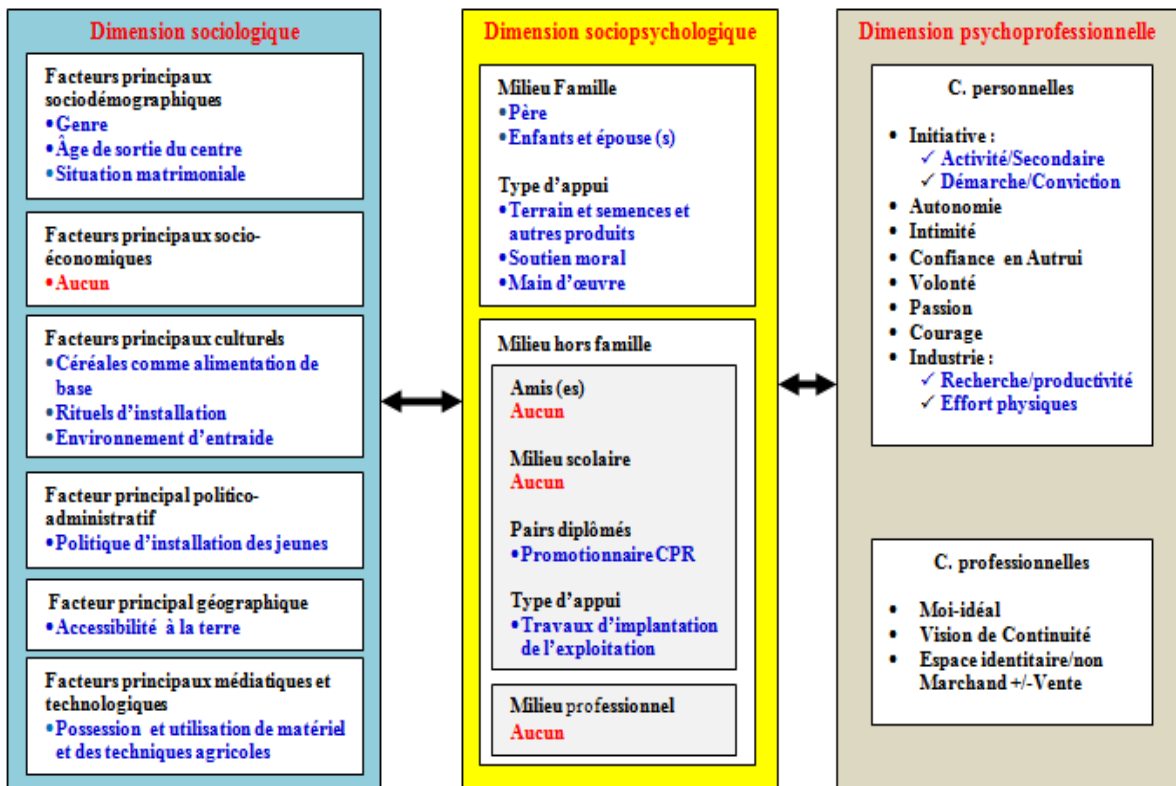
Dimension sociologique

Facteurs principaux sociodémographiques
•Genre
•Âge de sortie du centre
•Situation matrimoniale

Facteurs principaux socio-économiques
•Aucun

Facteurs principaux culturels
•Céréales comme alimentation de base
•Rituels d'installation
•Environnement d'entraide

Facteur principal politico-administratif
•Politique d'installation des jeunes

Facteur principal géographique
•Accessibilité à la terre

Facteurs principaux médiatiques et technologiques
•Possession et utilisation de matériel et des techniques agricoles

Dimension sociopsychologique

Milieu Famille
•Père
•Enfants et épouse (s)

Type d'appui
•Terrain et semences et autres produits
•Soutien moral
•Main d'œuvre

Milieu hors famille

Amis (es)
Aucun

Milieu scolaire
Aucun

Pairs diplômés
•Promotionnaire CPR

Type d'appui
•Travaux d'implantation de l'exploitation

Milieu professionnel
Aucun

Dimension psychoprofessionnelle

C. personnelles

• Initiative :
✓ Activité/Secondaire
✓ Démarche/Conviction
• Autonomie
• Intimité
• Confiance en Autrui
• Volonté
• Passion
• Courage
• Industrie :
✓ Recherche/productivité
✓ Effort physiques

C. professionnelles

• Moi-idéal
• Vision de Continuité
• Espace identitaire/non Marchand +/-Vente